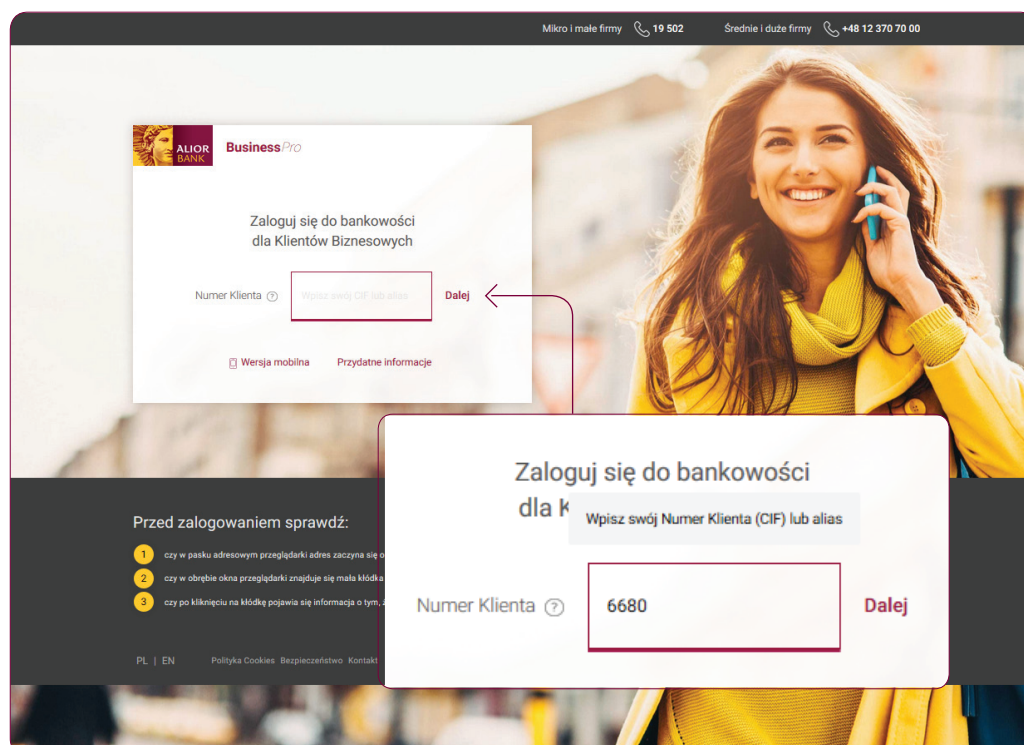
Mikro i małe firmy 19 502 Średnie i duże firmy +48 12 370 70 00

ALIOR BANK BusinessPro

Zaloguj się do bankowości
dla Klientów Biznesowych

Numer Klienta Wpisz swój CIF lub alias Dalej

Wersja mobilna Przydatne informacje

Zaloguj się do bankowości
dla K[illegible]

Wpisz swój Numer Klienta (CIF) lub alias

Numer Klienta 6680 Dalej

Przed zalogowaniem sprawdź:

1 czy w pasku adresowym przeglądarki adres zaczyna się o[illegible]

2 czy w obrębie okna przeglądarki znajduje się mała kłódka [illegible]

3 czy po kliknięciu na kłódkę pojawia się informacja o tym, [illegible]

PL | EN Polityka Cookies Bezpieczeństwo Kontakt